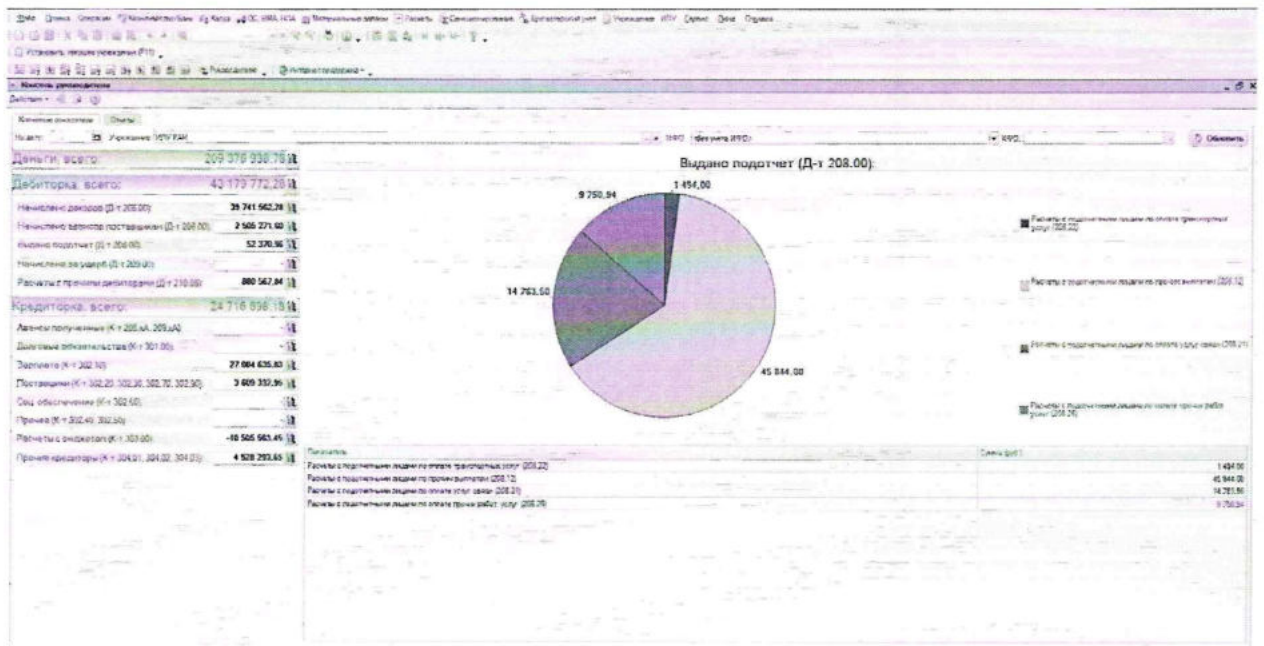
Файл Правка Операции Кассовые операции Касса ОС, НМА, НПА Материальные запасы Расчеты Бухгалтерский учет Учреждение НПУ Сервис Окна Справка

Установить текущую периодичность (F11)

Распределение Интернет-поддержка

Монитор руководителя

Действия

Монитор руководителя Отчеты

На дату: Учреждение: НПУ РАН

КФО: Без учета КФО

Обновить

Деньги, всего: 209 379 938,78

Дебиторка, всего: 43 179 772,28

Начислено доходов (Д-т 205.00): 39 741 562,78

Начислено авансов поставщикам (Д-т 206.00): 2 505 271,60

Выдано подотчет (Д-т 208.00): 52 370,56

Начислено по ущербу (Д-т 209.00): -

Расчеты с прочими дебиторами (Д-т 210.00): 880 567,84

Кредиторка, всего: 24 716 898,18

Авансы полученные (К-т 205.хА, 209.хА): -

Долговые обязательства (К-т 301.00): -

Зарплата (К-т 302.10): 27 084 635,83

Поставщики (К-т 302.20, 302.30, 302.70, 302.90): 3 609 332,99

Соц. обеспечение (К-т 302.60): -

Прочее (К-т 302.40, 302.50): -

Расчеты с бюджетом (К-т 303.00): -10 505 563,45

Прочие кредиторы (К-т 304.01, 304.02, 304.03): 4 528 293,65

Выдано подотчет (Д-т 208.00)

9 750,94

1 454,00

14 763,50

45 844,00

Расчеты с подотчетными лицами по оплате транспортных услуг (208.22)

Расчеты с подотчетными лицами по прочим выплатам (208.12)

Расчеты с подотчетными лицами по оплате услуг связи (208.21)

Расчеты с подотчетными лицами по оплате прочих работ, услуг (208.26)

| Показатель | Сумма (руб.) |
|---|---|
| Расчеты с подотчетными лицами по оплате транспортных услуг (208.22) | 1 454,00 |
| Расчеты с подотчетными лицами по прочим выплатам (208.12) | 45 844,00 |
| Расчеты с подотчетными лицами по оплате услуг связи (208.21) | 14 763,50 |
| Расчеты с подотчетными лицами по оплате прочих работ, услуг (208.26) | 9 750,94 |